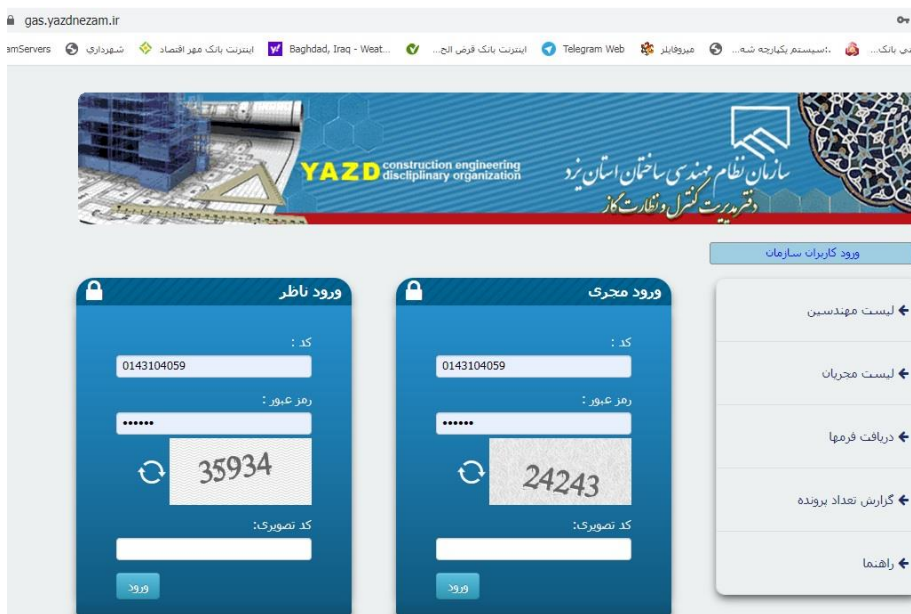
gas.yazdnezam.ir

amServers شهرداری اینترنت بانک مهر اقتصاد Baghdad, Iraq - Weat... اینترنت بانک قرض الح... Telegram Web میروفایلز :.سیستم یکپارچه شه... ...ی بانک

YAZD construction engineering disciplinary organization

سازمان نظام مهندسی ساختمان استان یزد
دفتر مدیریت کنترل و نظارت گاز

ورود کاربران سازمان

ورود مجری
کد :
0143104059
رمز عبور :
••••••
24243
کد تصویری:
ورود

ورود ناظر
کد :
0143104059
رمز عبور :
••••••
35934
کد تصویری:
ورود

لیست مهندسین
لیست مجریان
دریافت فرمها
گزارش تعداد پرونده
راهنما